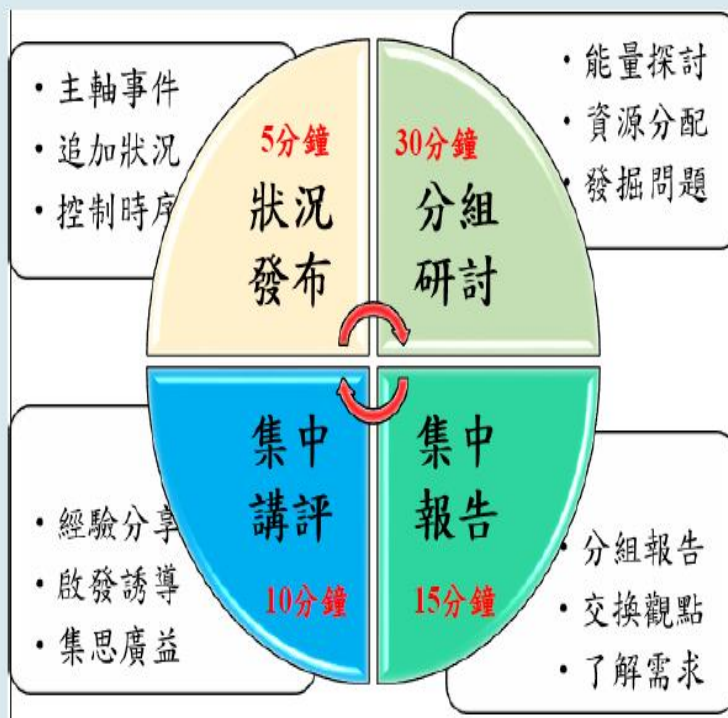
• 主軸事件
• 追加狀況
• 控制時序

5分鐘
狀況
發布

30分鐘
分組
研討

• 能量探討
• 資源分配
• 發掘問題

集中
講評
10分鐘

集中
報告
15分鐘

• 經驗分享
• 啟發誘導
• 集思廣益

• 分組報告
• 交換觀點
• 了解需求